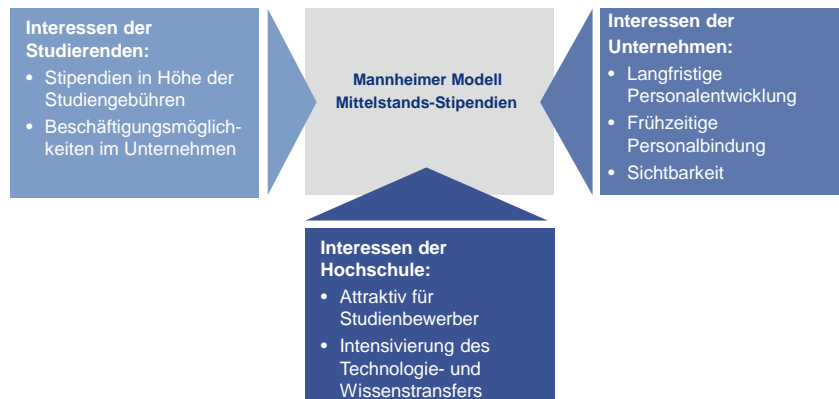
Interessen der Studierenden:

• Stipendien in Höhe der Studiengebühren
• Beschäftigungsmöglichkeiten im Unternehmen

Mannheimer Modell Mittelstands-Stipendien

Interessen der Unternehmen:

• Langfristige Personalentwicklung
• Frühzeitige Personalbindung
• Sichtbarkeit

Interessen der Hochschule:

• Attraktiv für Studienbewerber
• Intensivierung des Technologie- und Wissenstransfers